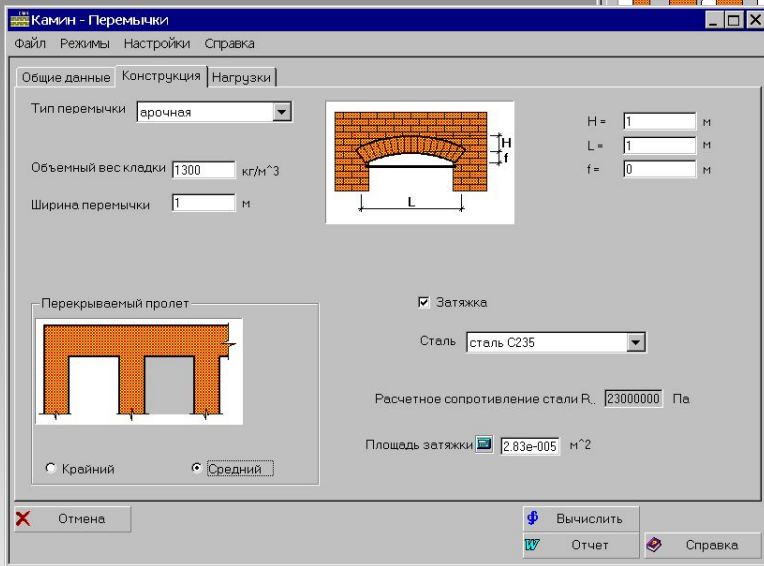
Камин - Перемычки

Файл Режимы Настройки Справка

Общие данные | Конструкция | Нагрузки

Тип перемычки арочная

Объемный вес кладки 1300 кг/м^3

Ширина перемычки 1 м

H
f
L

H = 1 м
L = 1 м
f = 0 м

Перекрываемый пролет

Крайний
Средний

Затяжка

Сталь сталь С235

Расчетное сопротивление стали R. 23000000 Па

Площадь затяжки 2.83e-005 м^2

Отмена

Вычислить

Отчет

Справка